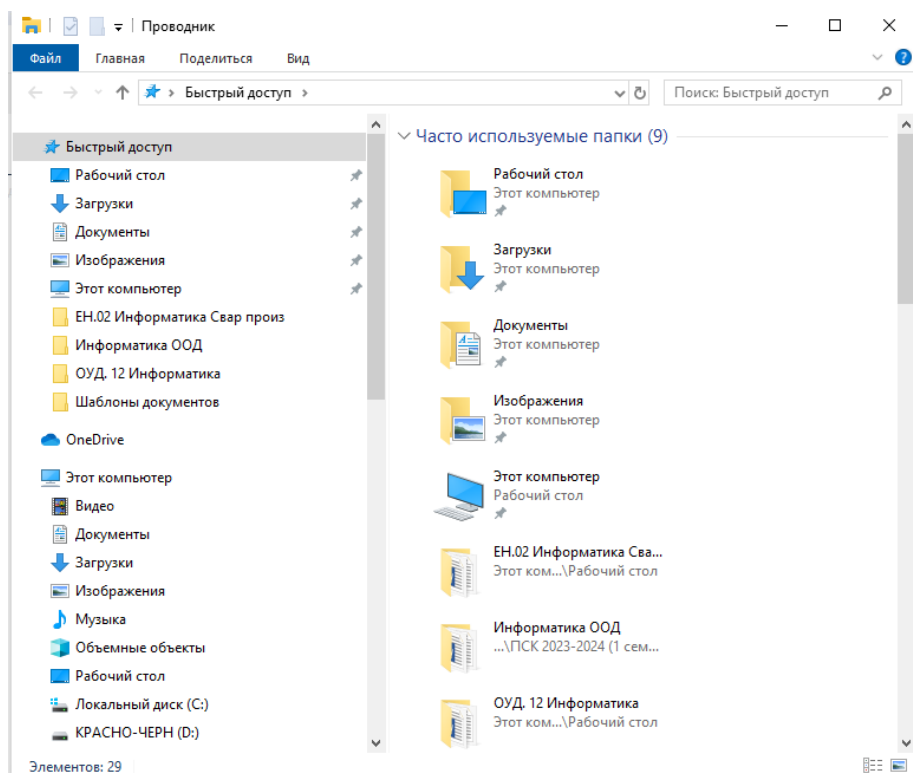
Проводник

Файл Главная Поделиться Вид

Быстрый доступ

Поиск: Быстрый доступ

Быстрый доступ
Рабочий стол
Загрузки
Документы
Изображения
Этот компьютер
ЕН.02 Информатика Свар произ
Информатика ООД
ОУД. 12 Информатика
Шаблоны документов
OneDrive
Этот компьютер
Видео
Документы
Загрузки
Изображения
Музыка
Объемные объекты
Рабочий стол
Локальный диск (C:)
КРАСНО-ЧЕРН (D:)

Часто используемые папки (9)

Рабочий стол
Этот компьютер

Загрузки
Этот компьютер

Документы
Этот компьютер

Изображения
Этот компьютер

Этот компьютер
Рабочий стол

ЕН.02 Информатика Сва...
Этот ком...\Рабочий стол

Информатика ООД
...\ПСК 2023-2024 (1 сем...

ОУД. 12 Информатика
Этот ком...\Рабочий стол

Элементов: 29